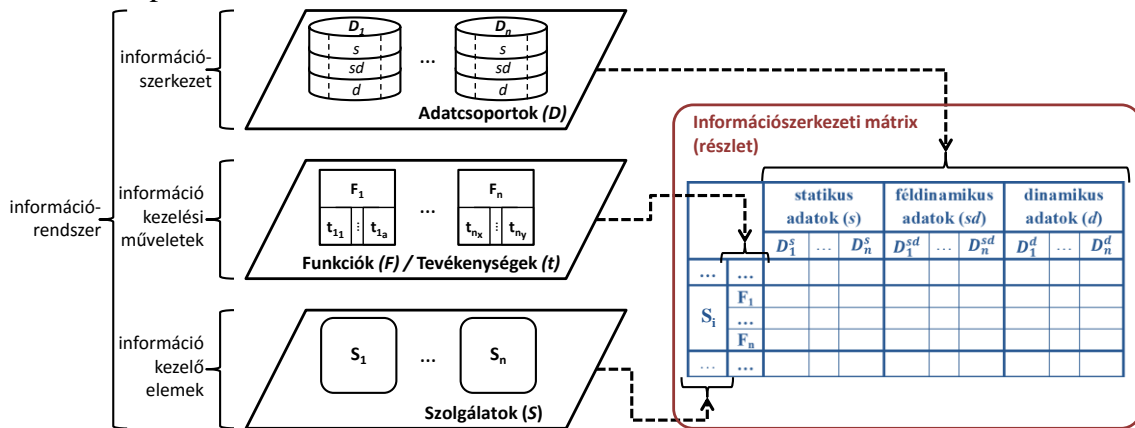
információ-rendszer

információ-szerkezet

$D_1$
s
sd
d
...
$D_n$
s
sd
d
Adatcsoportok (D)

információ kezelési műveletek

$F_1$
$t_{1_1}$ ⋮ $t_{1_a}$
...
$F_n$
$t_{n_x}$ ⋮ $t_{n_y}$
Funkciók (F) / Tevékenységek (t)

információ kezelő elemek

$S_1$
...
$S_n$
Szolgálatok (S)

Információszerkezeti mátrix (részlet)

| | | statikus adatok (s) | | | féldinamikus adatok (sd) | | | dinamikus adatok (d) | | |
|---|---|---|---|---|---|---|---|---|---|---|
| | | $D_1^s$ | ... | $D_n^s$ | $D_1^{sd}$ | ... | $D_n^{sd}$ | $D_1^d$ | ... | $D_n^d$ |
| ... | ... | | | | | | | | | |
| $S_i$ | $F_1$ | | | | | | | | | |
| | ... | | | | | | | | | |
| | $F_n$ | | | | | | | | | |
| ... | ... | | | | | | | | | |